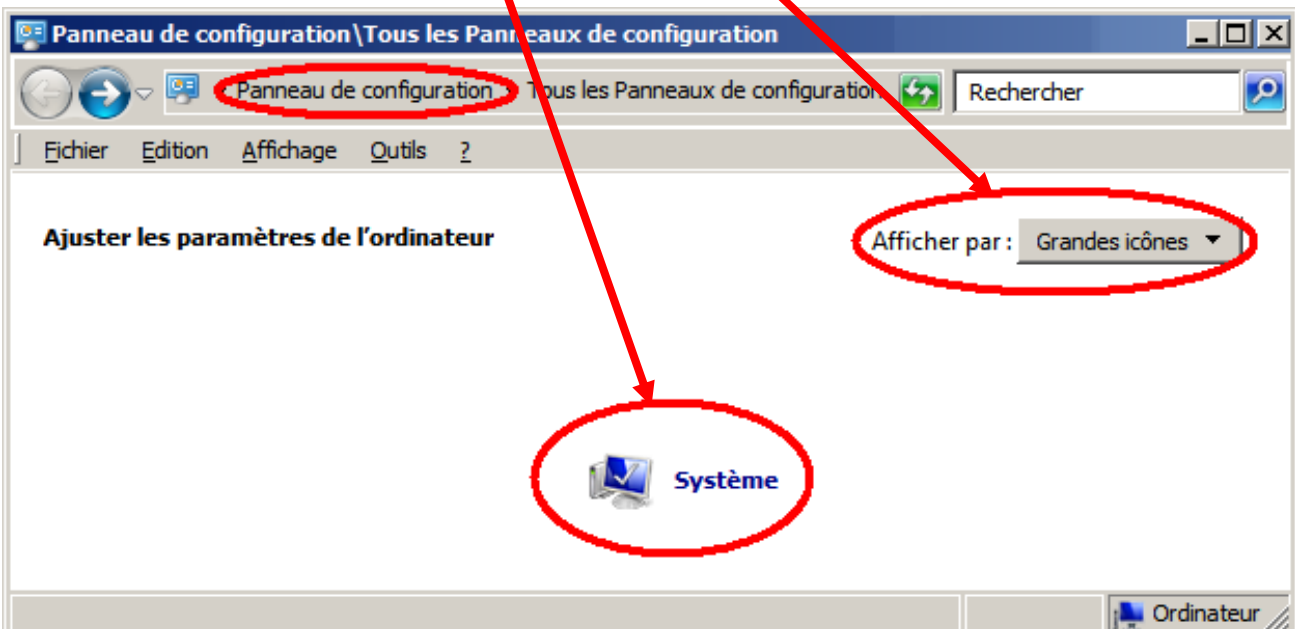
Panneau de configuration\Tous les Panneaux de configuration

Panneau de configuration ▸ Tous les Panneaux de configuration

Rechercher

Fichier Edition Affichage Outils ?

Ajuster les paramètres de l'ordinateur

Afficher par : Grandes icônes ▼

Système

Ordinateur